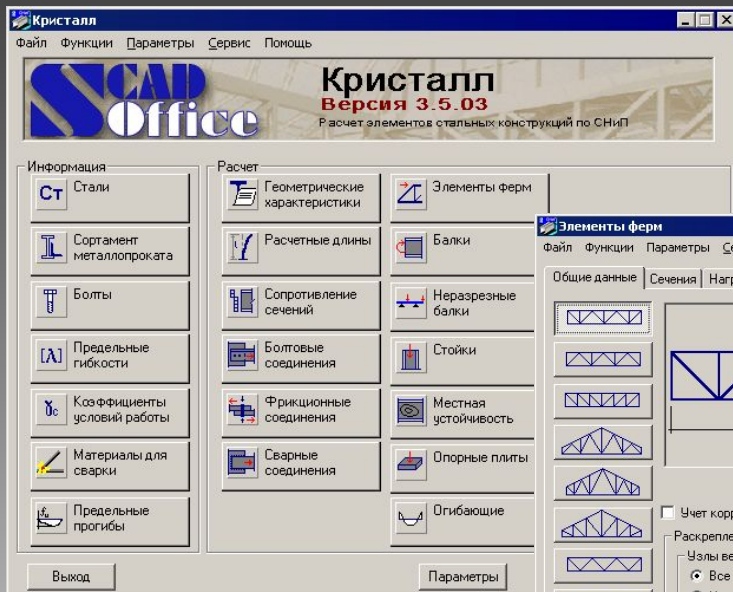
Кристалл

Файл Функции Параметры Сервис Помощь

SCAD Office

Кристалл
Версия 3.5.03
Расчет элементов стальных конструкций по СНиП

Информация

Ст Стали

Сортамент металлопроката

Болты

[λ] Предельные гибкости

Коэффициенты условий работы

Материалы для сварки

Предельные прогибы

Расчет

Геометрические характеристики

Расчетные длины

Сопротивление сечений

Болтовые соединения

Фрикционные соединения

Сварные соединения

Элементы ферм

Балки

Неразрезные балки

Стойки

Местная устойчивость

Опорные плиты

Огибающие

Выход

Параметры

Элементы ферм

Файл Функции Параметры Се

Общие данные | Сечения | Нагр

Учет корр

Раскрепле

Узлы ве

Все